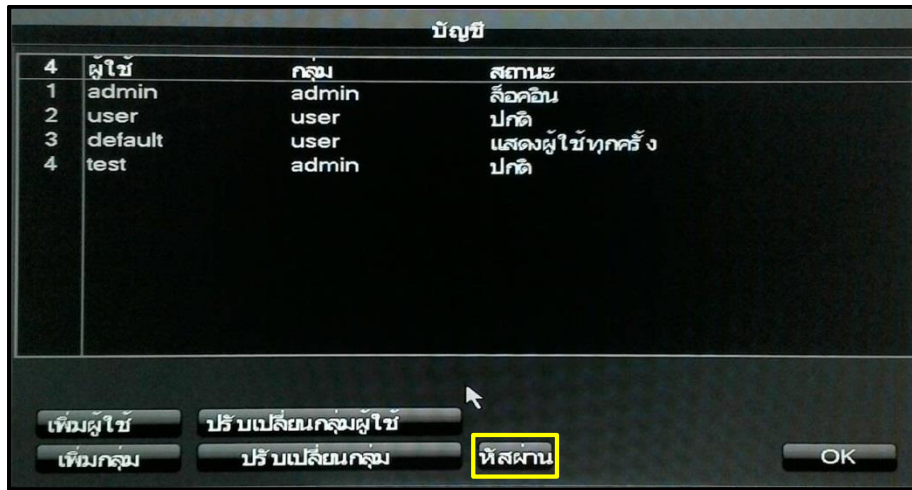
บัญชี

| 4 | ผู้ใช้ | กลุ่ม | สถานะ |
|---|---|---|---|
| 1 | admin | admin | ล็อคอิน |
| 2 | user | user | ปกติ |
| 3 | default | user | แสดงผู้ใช้ทุกครั้ง |
| 4 | test | admin | ปกติ |

เพิ่มผู้ใช้
ปรับเปลี่ยนกลุ่มผู้ใช้
เพิ่มกลุ่ม
ปรับเปลี่ยนกลุ่ม
รหัสผ่าน
OK